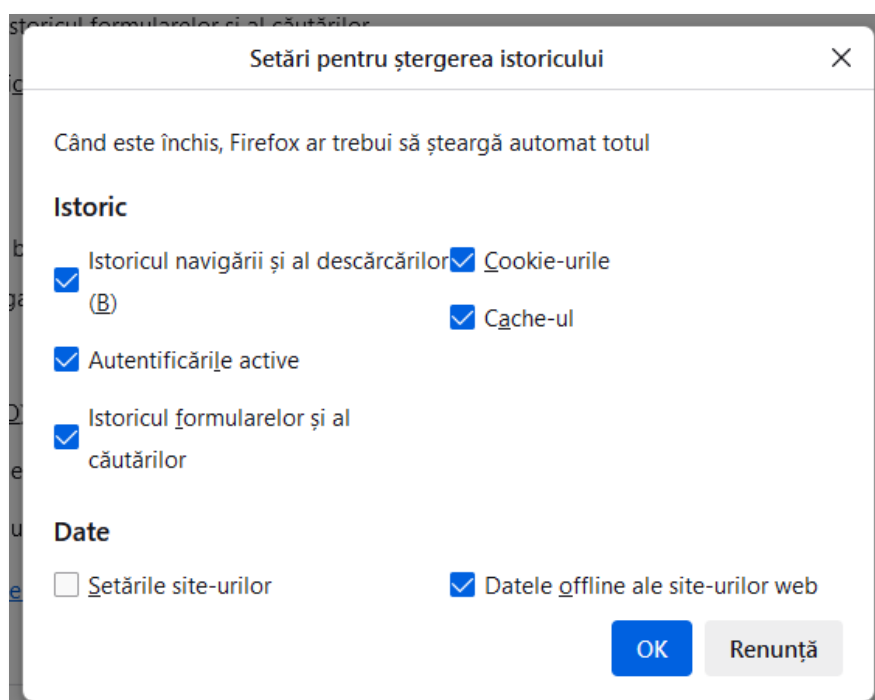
Setări pentru ștergerea istoricului

Când este închis, Firefox ar trebui să șteargă automat totul

Istoric

Istoricul navigării și al descărcărilor (B)

Cookie-urile

Cache-ul

Autentificările active

Istoricul formularelor și al căutărilor

Date

Setările site-urilor

Datele offline ale site-urilor web

OK

Renunță